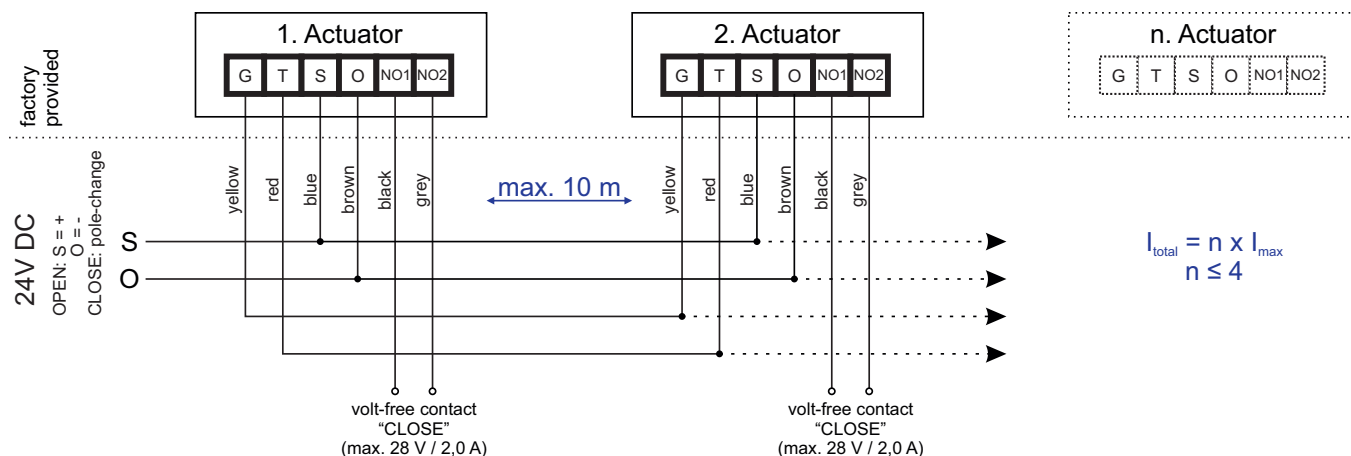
factory provided

1. Actuator

G T S O NO1 NO2

2. Actuator

G T S O NO1 NO2

n. Actuator

G T S O NO1 NO2

24V DC

OPEN: S = +
O = -
CLOSE: pole-change

yellow red blue brown black grey

max. 10 m

yellow red blue brown black grey

S

O

$I_{total} = n \times I_{max}$
$n \leq 4$

volt-free contact
"CLOSE"
(max. 28 V / 2,0 A)

volt-free contact
"CLOSE"
(max. 28 V / 2,0 A)